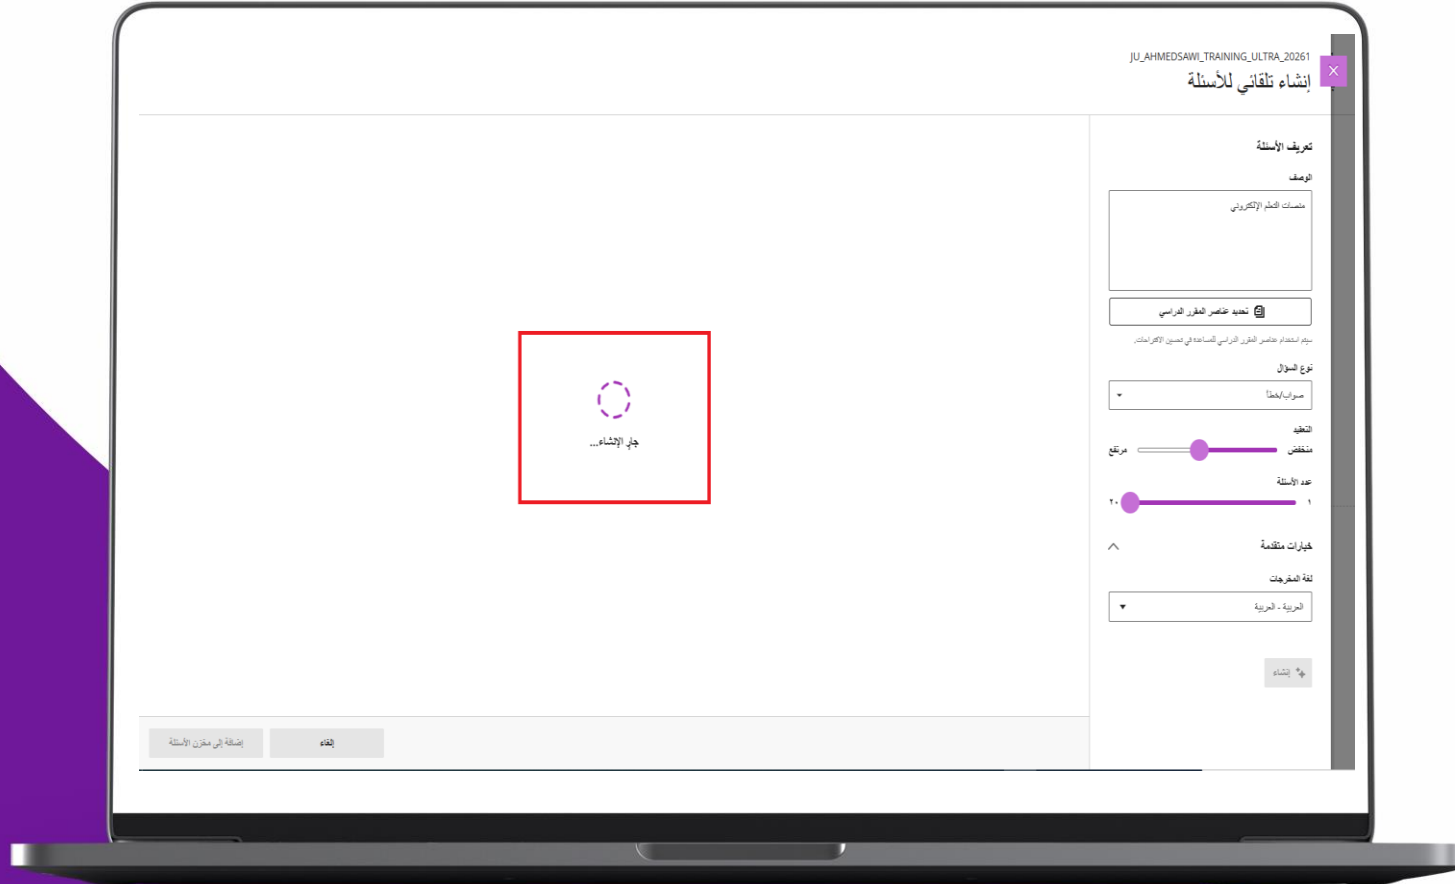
JU_AHMEDSAWI_TRAINING_ULTRA_20261
إنشاء تلقائي للأسئلة

تعريف الأسئلة

الوصف

منصات التعلم الإلكتروني

تحديد عناصر المقرر الدراسي

سيتم استخدام عناصر المقرر الدراسي للمساعدة في تحسين الاقتراحات.

نوع السؤال

صواب/خطأ

التعقيد

منخفض

مرتفع

عدد الأسئلة

١

٢٠

خيارات متقدمة

لغة المخرجات

العربية - العربية

إنشاء

جارٍ الإنشاء...

إلغاء

إضافة إلى مخزن الأسئلة